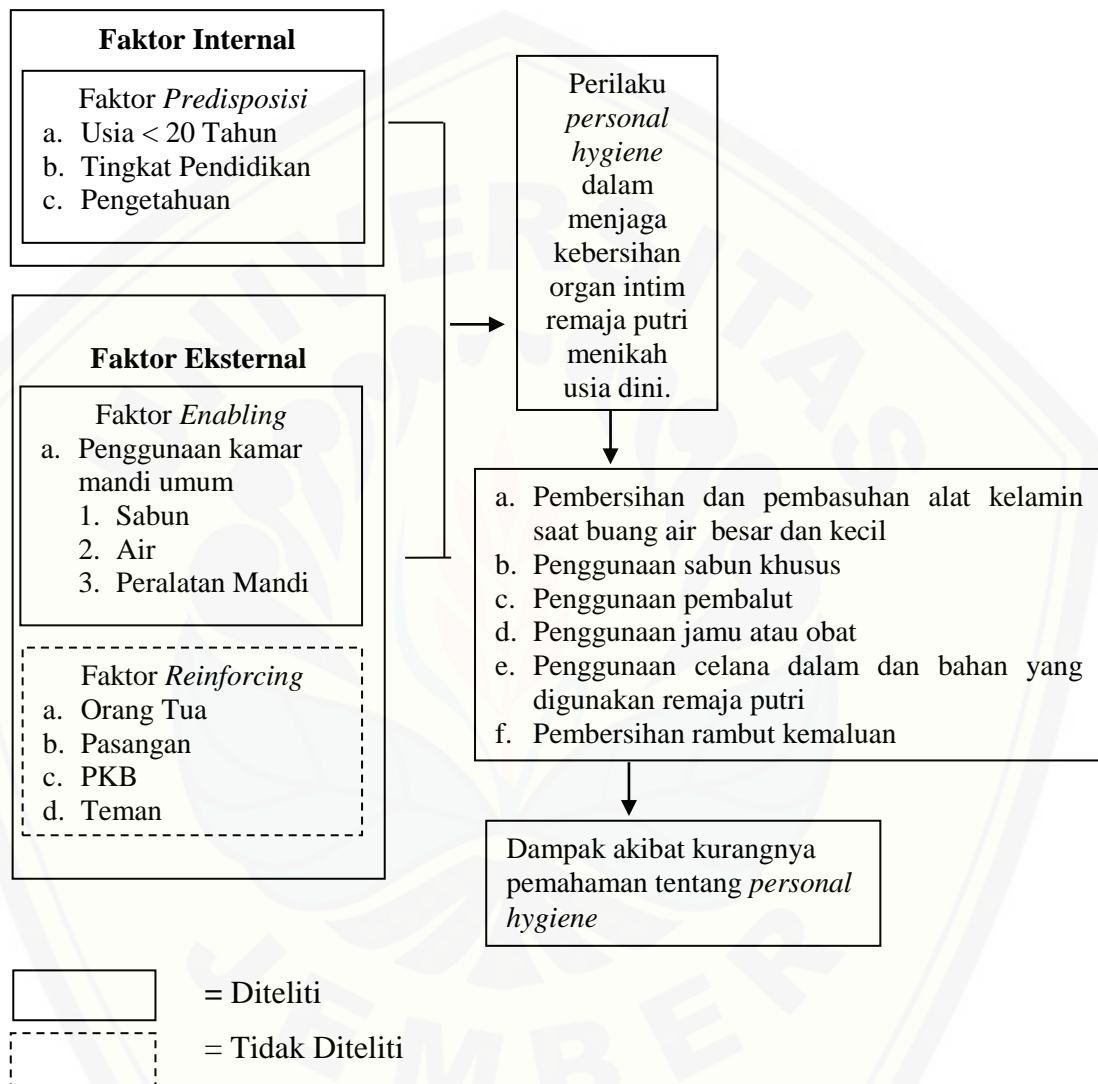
**Faktor Internal**

Faktor *Predisposisi*
a. Usia < 20 Tahun
b. Tingkat Pendidikan
c. Pengetahuan

**Faktor Eksternal**

Faktor *Enabling*
a. Penggunaan kamar mandi umum
1. Sabun
2. Air
3. Peralatan Mandi

Faktor *Reinforcing*
a. Orang Tua
b. Pasangan
c. PKB
d. Teman

Perilaku *personal hygiene* dalam menjaga kebersihan organ intim remaja putri menikah usia dini.

a. Pembersihan dan pembasuhan alat kelamin saat buang air besar dan kecil
b. Penggunaan sabun khusus
c. Penggunaan pembalut
d. Penggunaan jamu atau obat
e. Penggunaan celana dalam dan bahan yang digunakan remaja putri
f. Pembersihan rambut kemaluan

Dampak akibat kurangnya pemahaman tentang *personal hygiene*

= Diteliti

= Tidak Diteliti